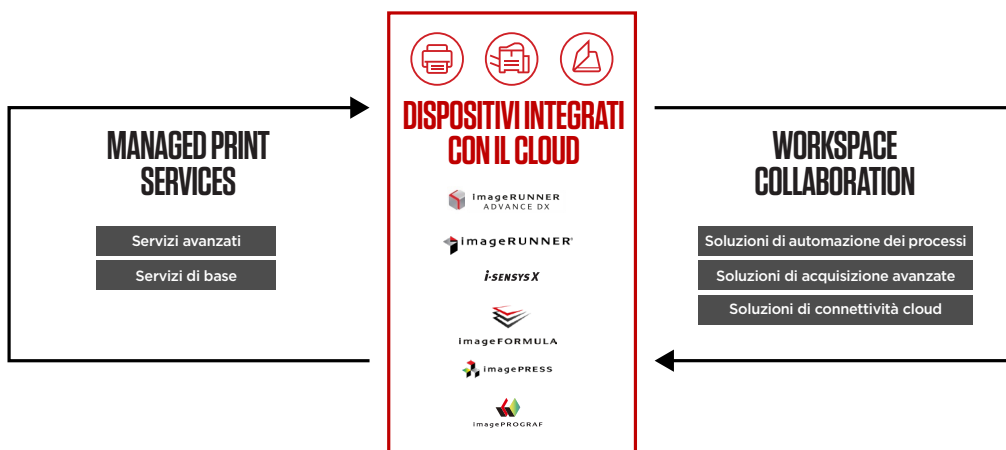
MANAGED PRINT SERVICES

Servizi avanzati

Servizi di base

DISPOSITIVI INTEGRATI CON IL CLOUD

imageRUNNER ADVANCE DX

imageRUNNER

i-SENSYS X

imageFORMULA

imagePRESS

imagePROGRAF

WORKSPACE COLLABORATION

Soluzioni di automazione dei processi

Soluzioni di acquisizione avanzate

Soluzioni di connettività cloud